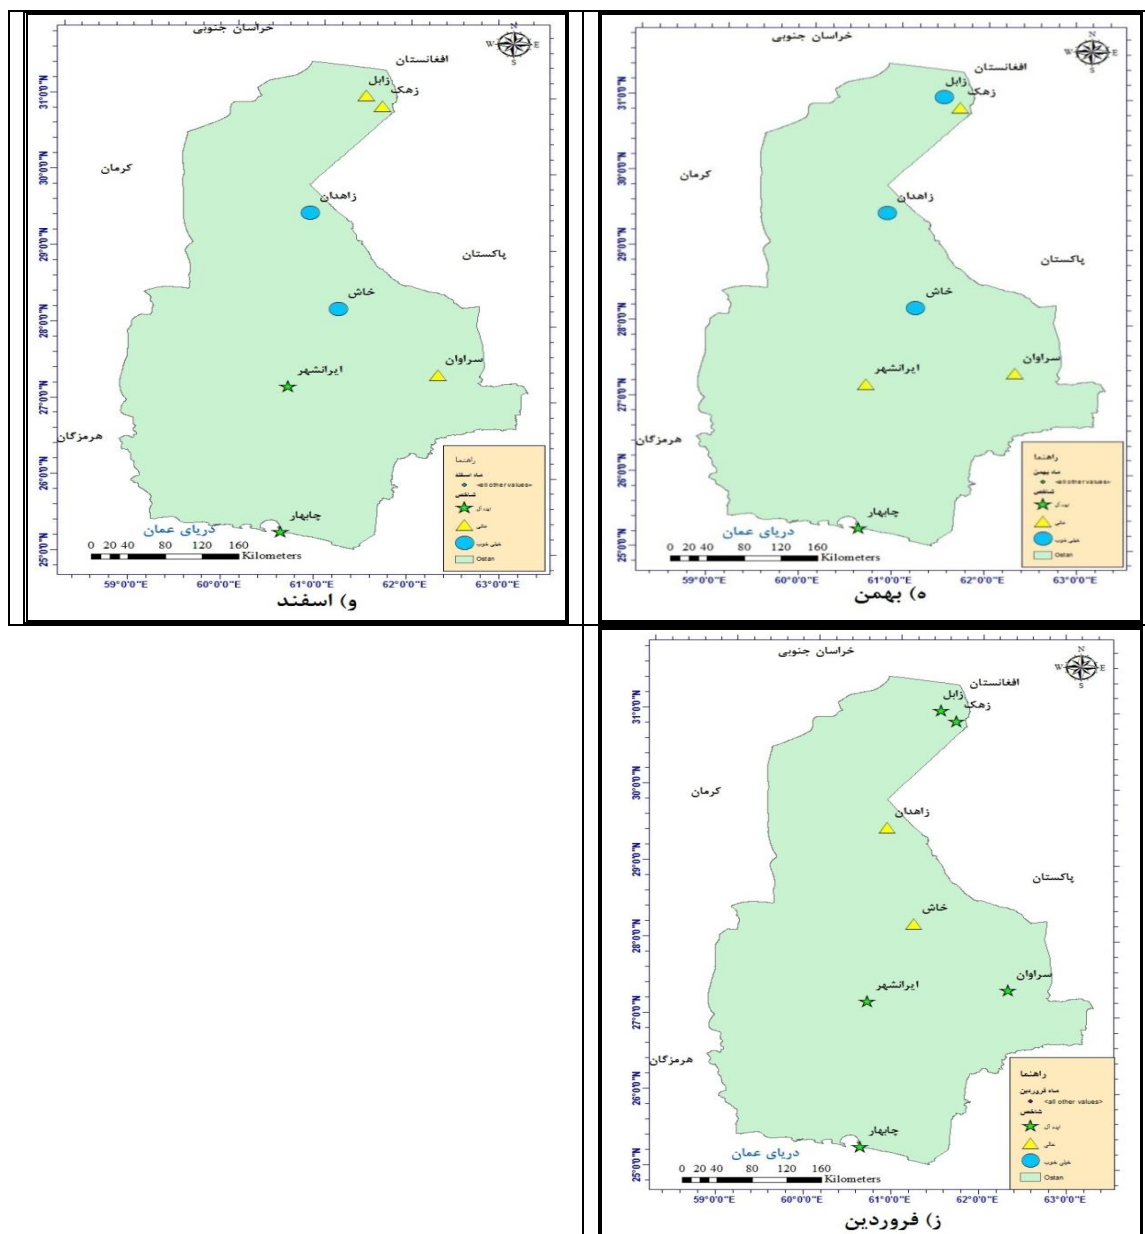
خراسان جنوبی
افغانستان
زابل
زهک
کرمان
زاهدان
پاکستان
خاش
سراوان
ایرانشهر
هرمزگان
چابهار
دریای عمان
راهنما
ماه اسفند
<all other values>
شاخص
ایده آل
عالی
خیلی خوب
Ostan
0 20 40 80 120 160 Kilometers
31°0'0"N
30°0'0"N
29°0'0"N
28°0'0"N
27°0'0"N
26°0'0"N
25°0'0"N
59°0'0"E 60°0'0"E 61°0'0"E 62°0'0"E 63°0'0"E
و) اسفند

خراسان جنوبی
افغانستان
زابل
زهک
کرمان
زاهدان
پاکستان
خاش
سراوان
ایرانشهر
هرمزگان
چابهار
دریای عمان
راهنما
ماه بهمن
<all other values>
شاخص
ایده آل
عالی
خیلی خوب
Ostan
0 20 40 80 120 160 Kilometers
31°0'0"N
30°0'0"N
29°0'0"N
28°0'0"N
27°0'0"N
26°0'0"N
25°0'0"N
59°0'0"E 60°0'0"E 61°0'0"E 62°0'0"E 63°0'0"E
ه) بهمن

خراسان جنوبی
افغانستان
زابل
زهک
کرمان
زاهدان
پاکستان
خاش
سراوان
ایرانشهر
هرمزگان
چابهار
دریای عمان
راهنما
ماه فروردین
<all other values>
شاخص
ایده آل
عالی
خیلی خوب
Ostan
0 20 40 80 120 160 Kilometers
31°0'0"N
30°0'0"N
29°0'0"N
28°0'0"N
27°0'0"N
26°0'0"N
25°0'0"N
59°0'0"E 60°0'0"E 61°0'0"E 62°0'0"E 63°0'0"E
ز) فروردین